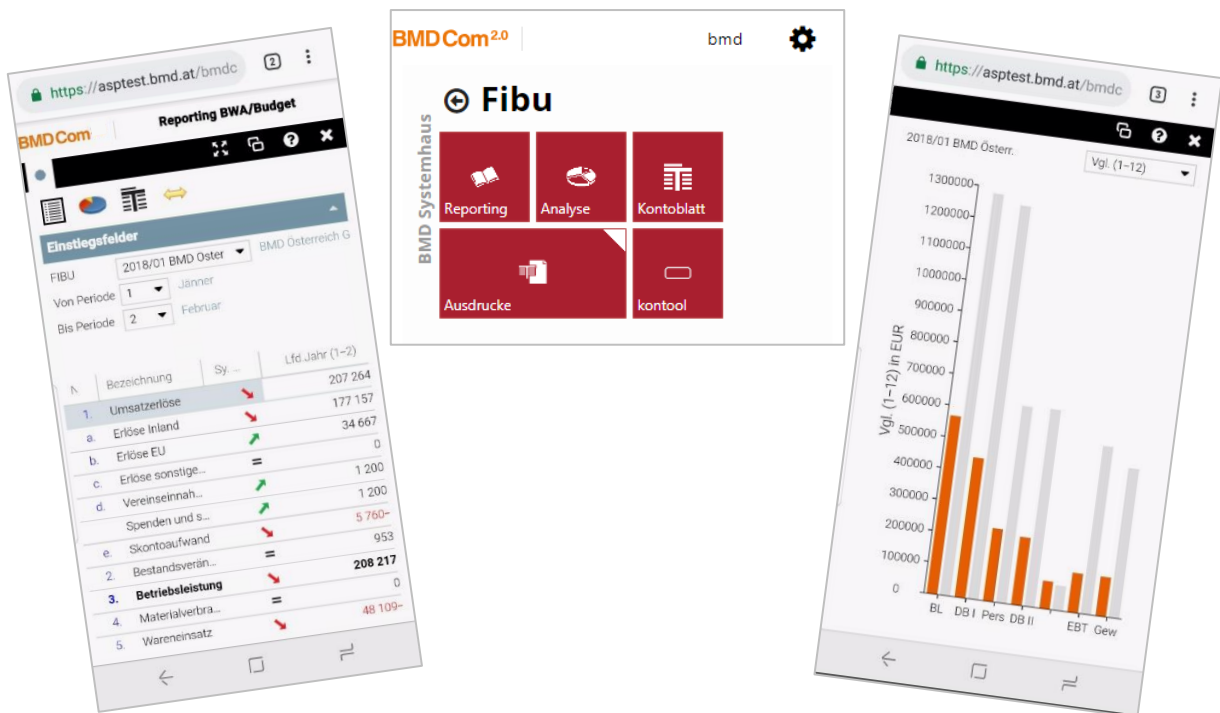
https://asptest.bmd.at/bmdc

2

BMD Com

Reporting BWA/Budget

Einstiegsfelder

FIBU 2018/01 BMD Oster BMD Österreich G

Von Periode 1 Jänner

Bis Periode 2 Februar

| N | Bezeichnung | Sy... | Lfd.Jahr (1–2) |
|---|---|---|---|
| | | | 207 264 |
| 1. | Umsatzerlöse | ↘ | 177 157 |
| a. | Erlöse Inland | ↘ | 34 667 |
| b. | Erlöse EU | ↗ | 0 |
| c. | Erlöse sonstige... | = | 1 200 |
| d. | Vereinseinnah... | ↗ | 1 200 |
| | Spenden und s... | ↗ | 5 760– |
| e. | Skontoaufwand | ↘ | 953 |
| 2. | Bestandsverän... | = | 208 217 |
| 3. | Betriebsleistung | ↘ | 0 |
| 4. | Materialverbra... | = | 48 109– |
| 5. | Wareneinsatz | ↘ | |

BMD Com 2.0

bmd

BMD Systemhaus

Fibu

Reporting

Analyse

Kontoblatt

Ausdrucke

kontool

https://asptest.bmd.at/bmdc

3

2018/01 BMD Österr.

Vgl. (1–12)

1300000
1200000
1100000
1000000
900000
800000
700000
600000
500000
400000
300000
200000
100000
0

Vgl. (1–12) in EUR

BL DB I Pers DB II EBT Gew